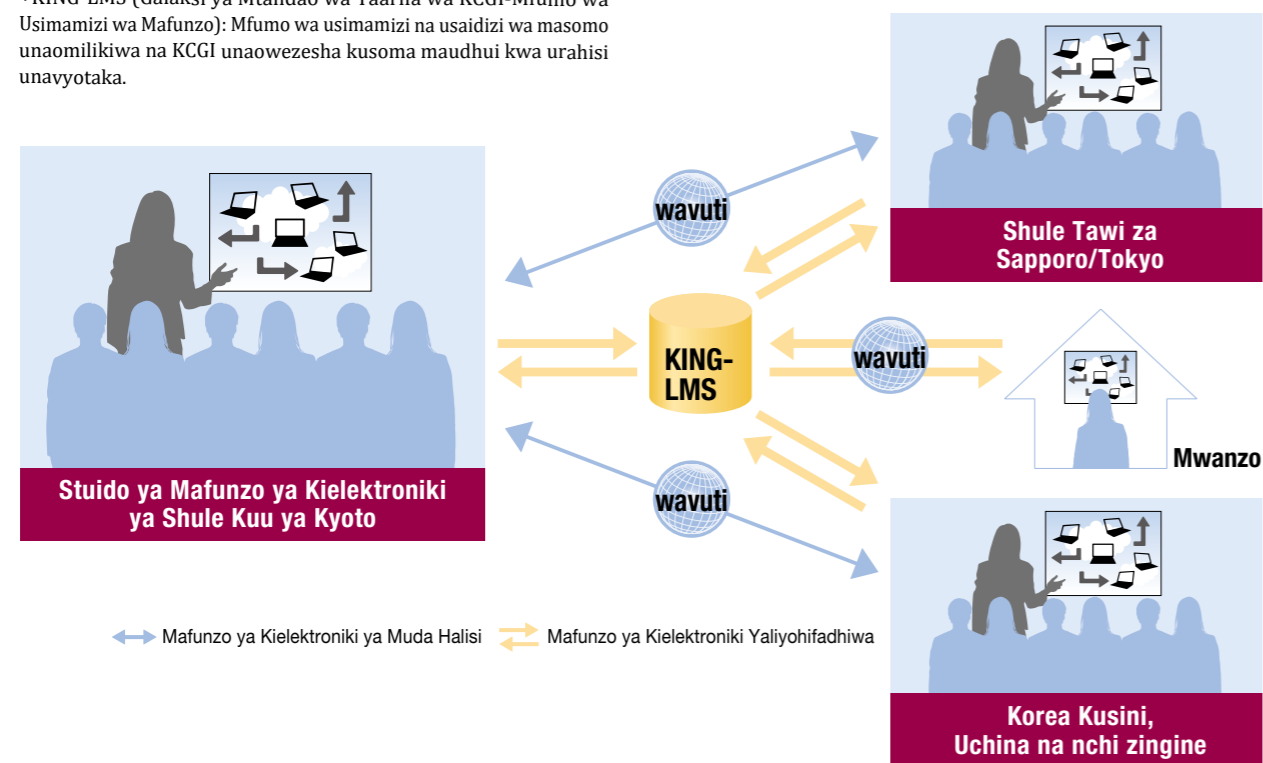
*KING-LMS (Galaksi ya Mtandao wa Taarifa wa KCGI-Mfumo wa Usimamizi wa Mafunzo): Mfumo wa usimamizi na usaidizi wa masomo unaomilikiwa na KCGI unaowezesha kusoma maudhui kwa urahisi unavyotaka.

Stuido ya Mafunzo ya Kielektroniki ya Shule Kuu ya Kyoto

wavuti

wavuti

wavuti

KING-LMS

Shule Tawi za Sapporo/Tokyo

Mwanzo

Korea Kusini, Uchina na nchi zingine

Mafunzo ya Kielektroniki ya Muda Halisi

Mafunzo ya Kielektroniki Yaliyohifadhiwa